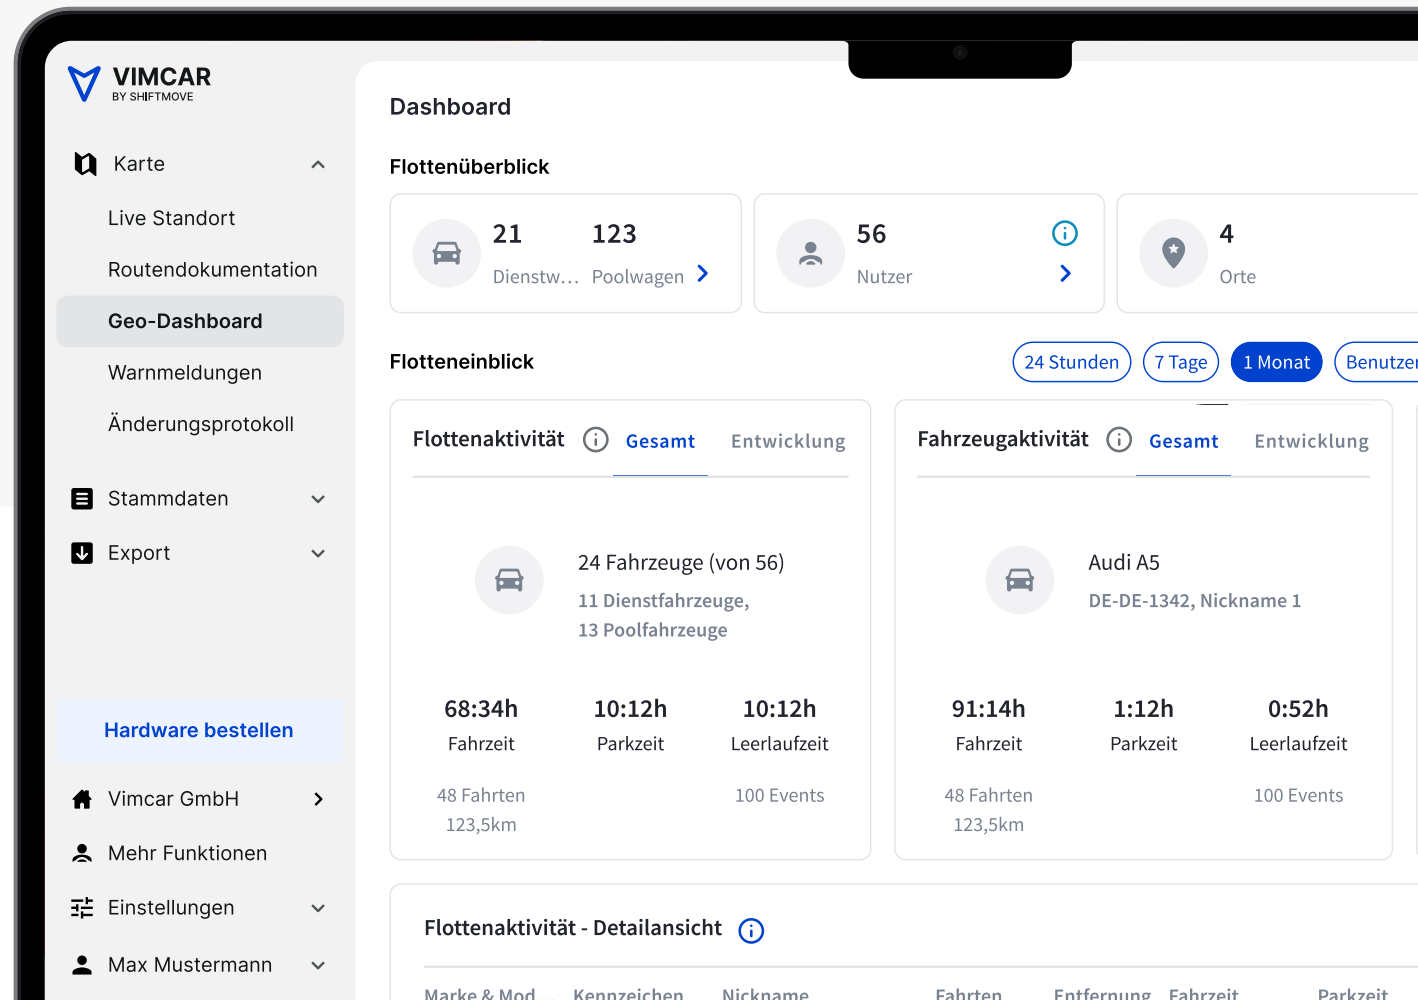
VIMCAR
BY SHIFTMOVE

Karte
Live Standort
Routendokumentation
Geo-Dashboard
Warnmeldungen
Änderungsprotokoll
Stammdaten
Export

Hardware bestellen

Vimcar GmbH
Mehr Funktionen
Einstellungen
Max Mustermann

Dashboard

Flottenüberblick

21 Dienstw... 123 Poolwagen
56 Nutzer
4 Orte

Flotteneinblick
24 Stunden | 7 Tage | 1 Monat | Benutzer

Flottenaktivität Gesamt Entwicklung

24 Fahrzeuge (von 56)
11 Dienstfahrzeuge,
13 Poolfahrzeuge

68:34h Fahrzeit
10:12h Parkzeit
10:12h Leerlaufzeit
48 Fahrten
123,5km
100 Events

Fahrzeugaktivität Gesamt Entwicklung

Audi A5
DE-DE-1342, Nickname 1

91:14h Fahrzeit
1:12h Parkzeit
0:52h Leerlaufzeit
48 Fahrten
123,5km
100 Events

Flottenaktivität - Detailansicht

Marke & Mod... Kennzeichen Nickname Fahrten Entfernung Fahrzeit Parkzeit